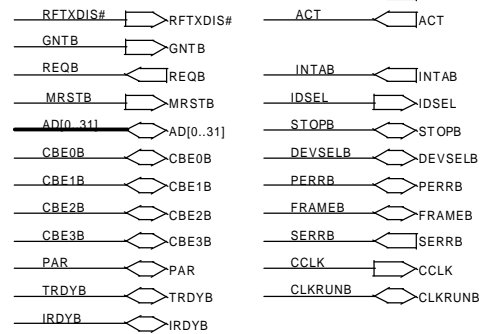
RFTXDIS#
RFTXDIS#
GNTB
GNTB
REQB
REQB
MRSTB
MRSTB
AD[0..31]
AD[0..31]
CBE0B
CBE0B
CBE1B
CBE1B
CBE2B
CBE2B
CBE3B
CBE3B
PAR
PAR
TRDYB
TRDYB
IRDYB
IRDYB

ACT
ACT
INTAB
INTAB
IDSEL
IDSEL
STOPB
STOPB
DEVSELB
DEVSELB
PERRB
PERRB
FRAMEB
FRAMEB
SERRB
SERRB
CCLK
CCLK
CLKRUNB
CLKRUNB